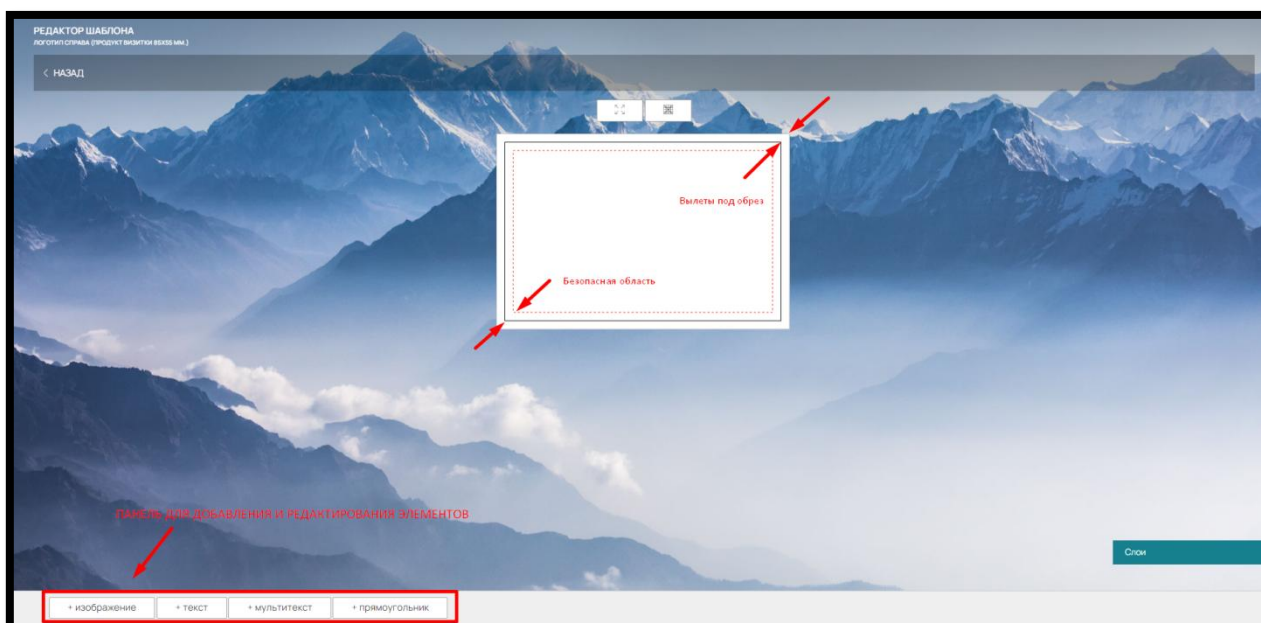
РЕДАКТОР ШАБЛОНА
ЛОГОТИП СПРАВА (ПРОДУКТ ВИЗИТКИ 85X55 ММ.)

< НАЗАД

Вылеты под обрез

Безопасная область

ПАНЕЛЬ ДЛЯ ДОБАВЛЕНИЯ И РЕДАКТИРОВАНИЯ ЭЛЕМЕНТОВ

Слои

+ изображение
+ текст
+ мультитекст
+ прямоугольник